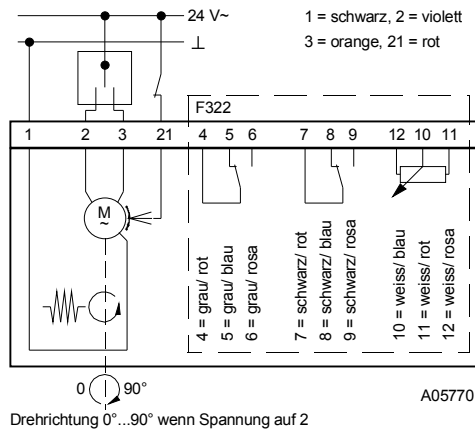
24 V~

1 = schwarz, 2 = violett
3 = orange, 21 = rot

⊥

F322

1 2 3 21 4 5 6 7 8 9 12 10 11

M
~

4 = grau/ rot
5 = grau/ blau
6 = grau/ rosa

7 = schwarz/ rot
8 = schwarz/ blau
9 = schwarz/ rosa

10 = weiss/ blau
11 = weiss/ rot
12 = weiss/ rosa

0 90°

A05770

Drehrichtung 0°...90° wenn Spannung auf 2